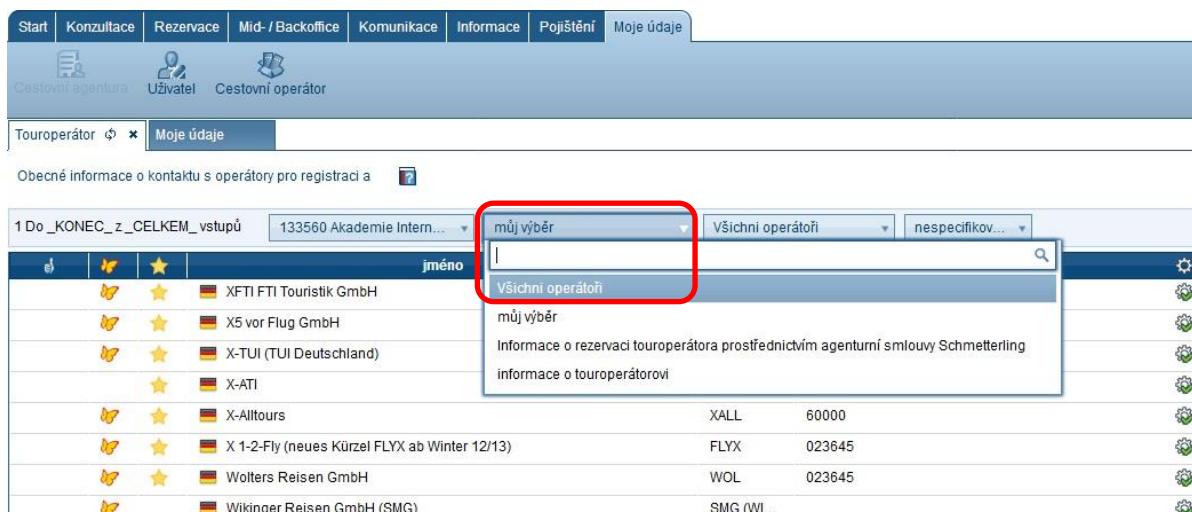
Start | Konzultace | Rezervace | Mid- / Backoffice | Komunikace | Informace | Pojištění | Moje údaje

Cestovní agentura | Uživatel | Cestovní operátor

Touroperátor | Moje údaje

Obecné informace o kontaktu s operátory pro registraci a

1 Do _KONEC_ z _CELKEM_ vstupů | 133560 Akademie Intern... | můj výběr | Všichni operátoři | nespecifikov...

Všichni operátoři
můj výběr
Informace o rezervaci touroperátora prostřednictvím agenturní smlouvy Schmetterling
informace o touroperátorovi

| | | | jméno | | |
|---|---|---|---|---|---|
| | | | XFTI FTI Touristik GmbH | | |
| | | | X5 vor Flug GmbH | | |
| | | | X-TUI (TUI Deutschland) | | |
| | | | X-ATI | | |
| | | | X-Alltours | XALL | 60000 |
| | | | X 1-2-Fly (neues Kürzel FLYX ab Winter 12/13) | FLYX | 023645 |
| | | | Wolters Reisen GmbH | WOL | 023645 |
| | | | Wikinger Reisen GmbH (SMG) | SMG (WI... | |